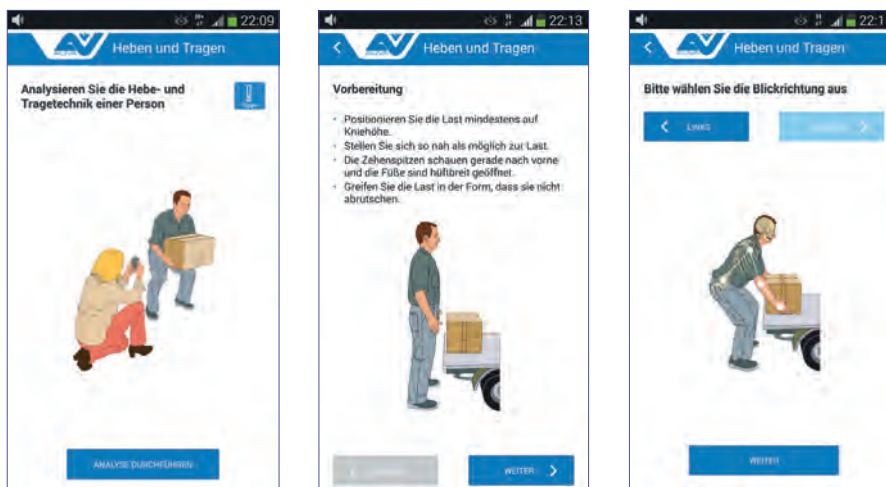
22:09

Heben und Tragen

Analysieren Sie die Hebe- und Tragetechnik einer Person

ANALYSE DURCHFÜHREN

22:13

Heben und Tragen

Vorbereitung

- Positionieren Sie die Last mindestens auf Kniehöhe.
- Stellen Sie sich so nah als möglich zur Last.
- Die Zehenspitzen schauen gerade nach vorne und die Füße sind hüftbreit geöffnet.
- Greifen Sie die Last in der Form, dass sie nicht abrutschen.

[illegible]

WEITER

22:1

Heben und Tragen

Bitte wählen Sie die Blickrichtung aus

LINKS

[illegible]

WEITER